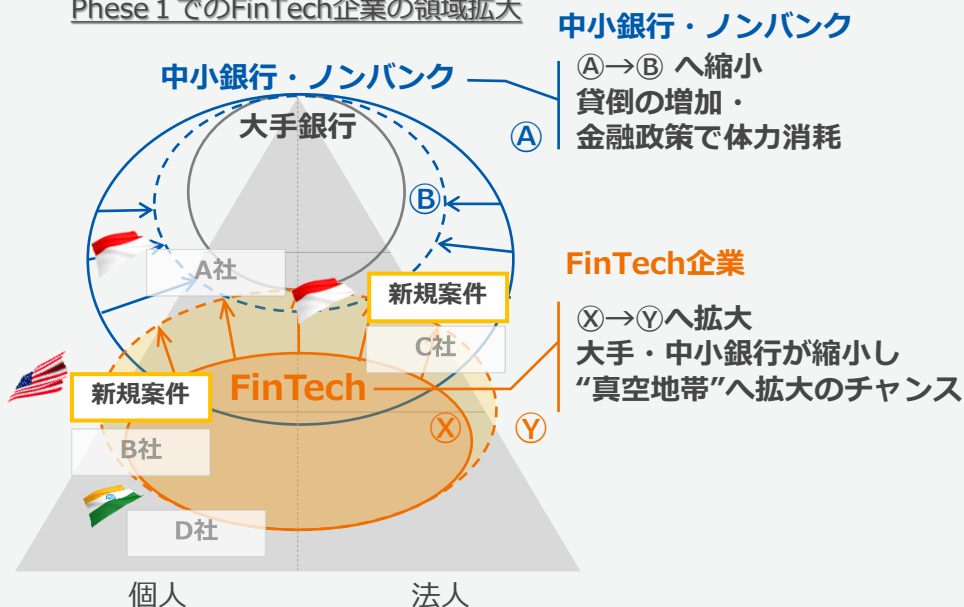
Phese 1 でのFinTech企業の領域拡大

中小銀行・ノンバンク

Ⓐ→Ⓑ へ縮小
貸倒の増加・
金融政策で体力消耗

中小銀行・ノンバンク

大手銀行

Ⓐ

Ⓑ

A社

新規案件

C社

FinTech企業

Ⓧ→Ⓨへ拡大
大手・中小銀行が縮小し
“真空地帯”へ拡大のチャンス

新規案件

FinTech

B社

Ⓧ

Ⓨ

D社

個人

法人